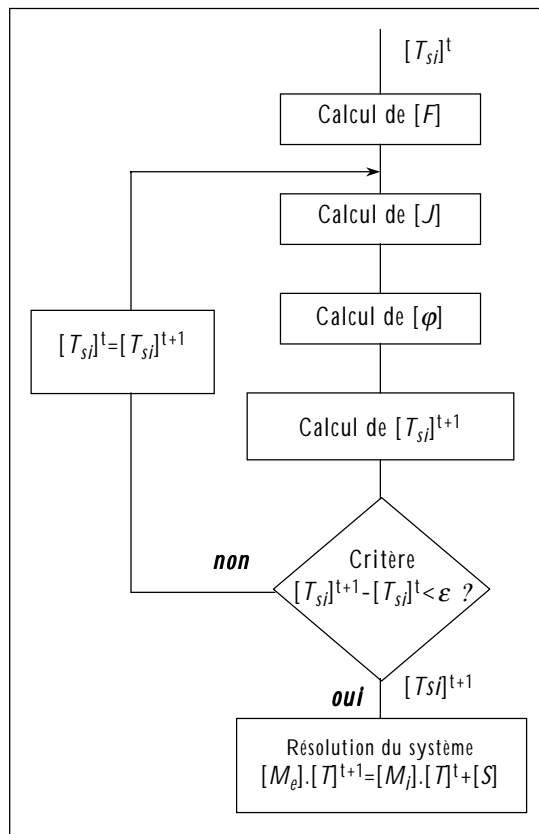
$[T_{si}]^t$

Calcul de $[F]$

Calcul de $[J]$

Calcul de $[\varphi]$

$[T_{si}]^t = [T_{si}]^{t+1}$

Calcul de $[T_{si}]^{t+1}$

non

Critère
$[T_{si}]^{t+1} - [T_{si}]^t < \varepsilon$ ?

oui

$[Tsi]^{t+1}$

Résolution du système
$[M_e].[T]^{t+1} = [M_i].[T]^t + [S]$